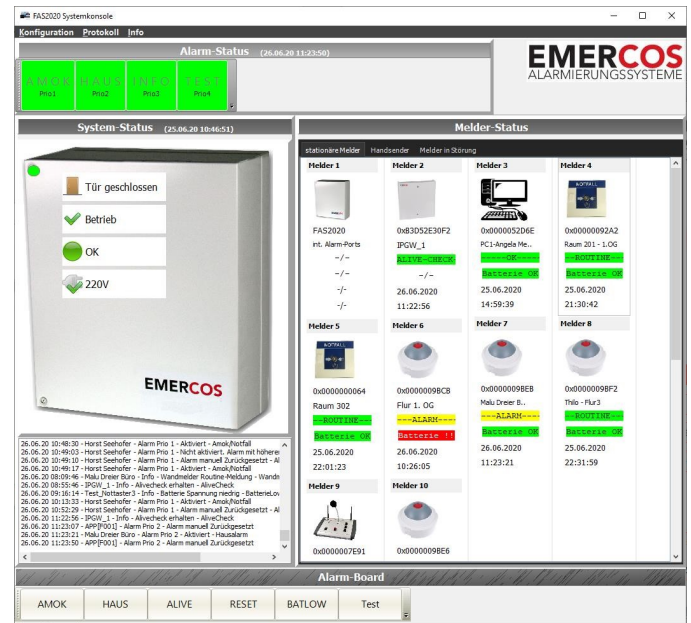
FAS2020 Systemkonsole

Konfiguration Protokoll Info

Alarm-Status (26.06.20 11:23:50)

AMOK Prio1 HAUS Prio2 INFO Prio3 TEST Prio4

EMERCOS ALARMIERUNGSSYSTEME

System-Status (25.06.20 10:46:51)

Tür geschlossen

Betrieb

OK

220V

EMERCOS

26.06.20 10:48:30 - Horst Seehofer - Alarm Prio 1 - Aktiviert - Amok/Notfall
26.06.20 10:49:10 - Horst Seehofer - Alarm Prio 1 - Nicht aktiviert. Alarm mit höherer
26.06.20 10:49:10 - Horst Seehofer - Alarm Prio 1 - Alarm manuell Zurückgesetzt - Al
26.06.20 10:49:17 - Horst Seehofer - Alarm Prio 1 - Aktiviert - Amok/Notfall
26.06.20 08:09:46 - Malu Dreier Büro - Info - Wandmelder Routine-Meldung - Wandn
26.06.20 08:55:46 - IPGW_1 - Info - Alivecheck erhalten - AliveCheck
26.06.20 09:16:14 - Test_Nottaster3 - Info - Batterie Spannung niedrig - BatterieLov
26.06.20 10:13:33 - Horst Seehofer - Alarm Prio 1 - Aktiviert - Amok/Notfall
26.06.20 10:52:29 - Horst Seehofer - Alarm Prio 1 - Alarm manuell Zurückgesetzt - Al
26.06.20 11:22:56 - IPGW_1 - Info - Alivecheck erhalten - AliveCheck
26.06.20 11:23:07 - APP[F001] - Alarm Prio 2 - Alarm manuell Zurückgesetzt
26.06.20 11:23:21 - Malu Dreier Büro - Alarm Prio 2 - Aktiviert - Hausalarm
26.06.20 11:23:50 - APP[F001] - Alarm Prio 2 - Alarm manuell Zurückgesetzt

Melder-Status

stationäre Melder Handsender Melder in Störung

| Melder 1 | Melder 2 | Melder 3 | Melder 4 |
|---|---|---|---|
| FAS2020 | 0xB3D52E30F2 | 0x000052D6E | 0x00000092A2 |
| int. Alarm-Ports | IPGW_1 | PC1-Angela Me.. | Raum 201 - 1.OG |
| -/- | ALIVE-CHECK | -----OK----- | --ROUTINE-- |
| -/- | -/- | Batterie OK | Batterie OK |
| -/- | 26.06.2020 | 25.06.2020 | 25.06.2020 |
| -/- | 11:22:56 | 14:59:39 | 21:30:42 |

| Melder 5 | Melder 6 | Melder 7 | Melder 8 |
|---|---|---|---|
| 0x0000000064 | 0x0000009BCB | 0x0000009BEB | 0x0000009BF2 |
| Raum 302 | Flur 1. OG | Malu Dreier B.. | Thilo - Flur3 |
| --ROUTINE-- | ---ALARM--- | ---ALARM--- | --ROUTINE-- |
| Batterie OK | Batterie !! | Batterie OK | Batterie OK |
| 25.06.2020 | 26.06.2020 | 26.06.2020 | 25.06.2020 |
| 22:01:23 | 10:26:05 | 11:23:21 | 22:31:59 |

| Melder 9 | Melder 10 |
|---|---|
| 0x0000007E91 | 0x0000009BE6 |

Alarm-Board

AMOK HAUS ALIVE RESET BATLOW Test